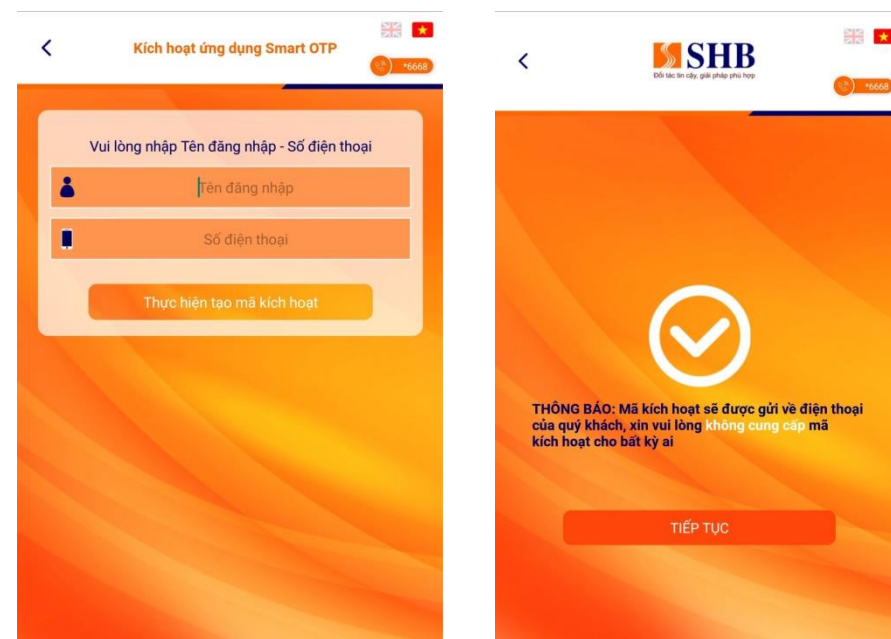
Kích hoạt ứng dụng Smart OTP

*6668

Vui lòng nhập Tên đăng nhập - Số điện thoại

Tên đăng nhập

Số điện thoại

Thực hiện tạo mã kích hoạt

SHB

Đối tác tin cậy, giải pháp phù hợp

*6668

THÔNG BÁO: Mã kích hoạt sẽ được gửi về điện thoại của quý khách, xin vui lòng không cung cấp mã kích hoạt cho bất kỳ ai

TIẾP TỤC